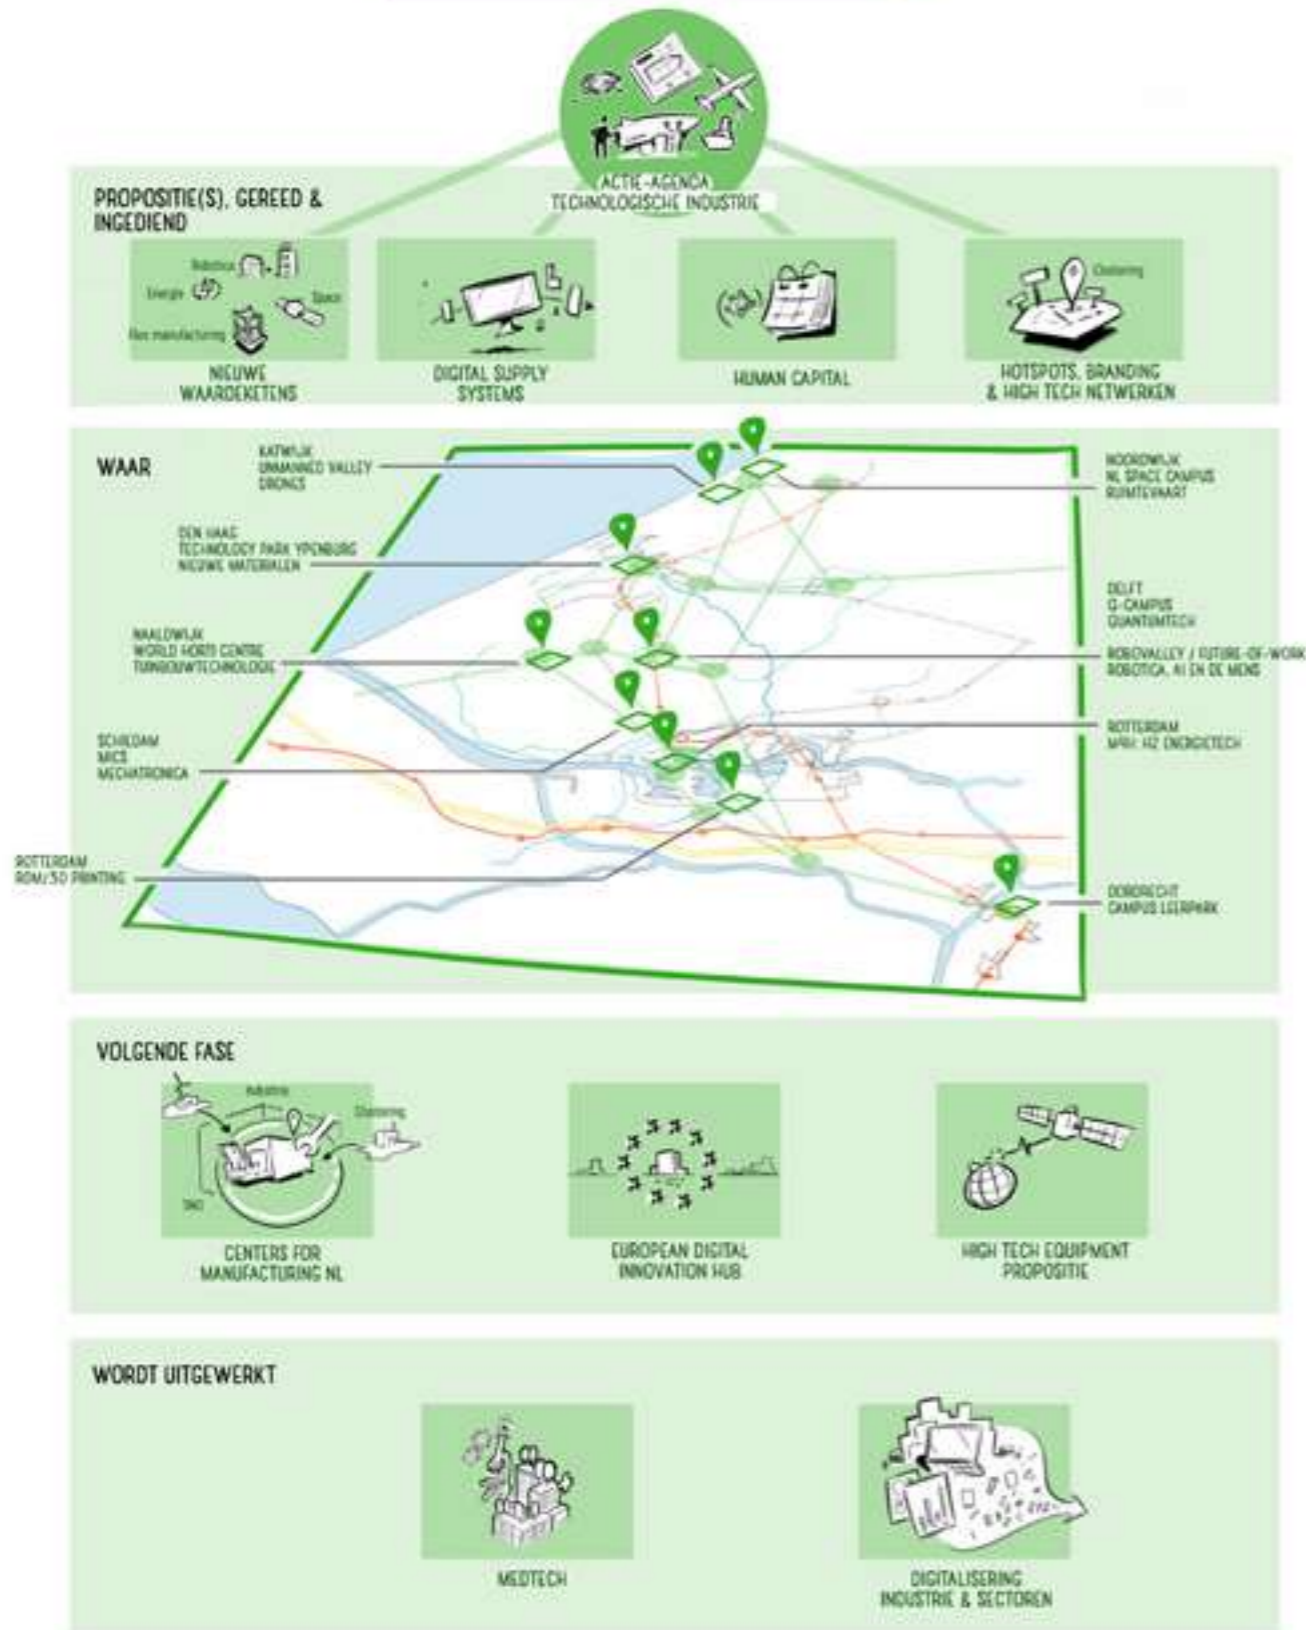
ACTIE-AGENDA
TECHNOLOGISCHE INDUSTRIE

PROPOSITIE(S), GEREED & INGEDIEND

Robotica
Energie
Space
Flex manufacturing

NIEUWE WAARDEKETENS

DIGITAL SUPPLY SYSTEMS

HUMAN CAPITAL

Clustering

HOTSPOTS, BRANDING & HIGH TECH NETWERKEN

WAAR

KATWIJK
UNMANNED VALLEY
DRONES

NOORDWIJK
NL SPACE CAMPUS
RUIMTEVAART

DEN HAAG
TECHNOLOGY PARK YPENBURG
NIEUWE MATERIALEN

DELFT
Q-CAMPUS
QUANTUMTECH

NAALDWIJK
WORLD HORTI CENTRE
TUINBOUWTECHNOLOGIE

ROBOVALLEY / FUTURE-OF-WORK
ROBOTICA, AI EN DE MENS

ROTTERDAM
MPRV: H2 ENERGIETECH

SCHIEDAM
MICS
MECHATRONICA

ROTTERDAM
RDM/3D PRINTING

DORDRECHT
CAMPUS LEERPARK

VOLGENDE FASE

Industrie
Clustering
SMO

CENTERS FOR MANUFACTURING NL

EUROPEAN DIGITAL INNOVATION HUB

HIGH TECH EQUIPMENT PROPOSITIE

WORDT UITGEWERKT

MEDTECH

DIGITALISERING INDUSTRIE & SECTOREN